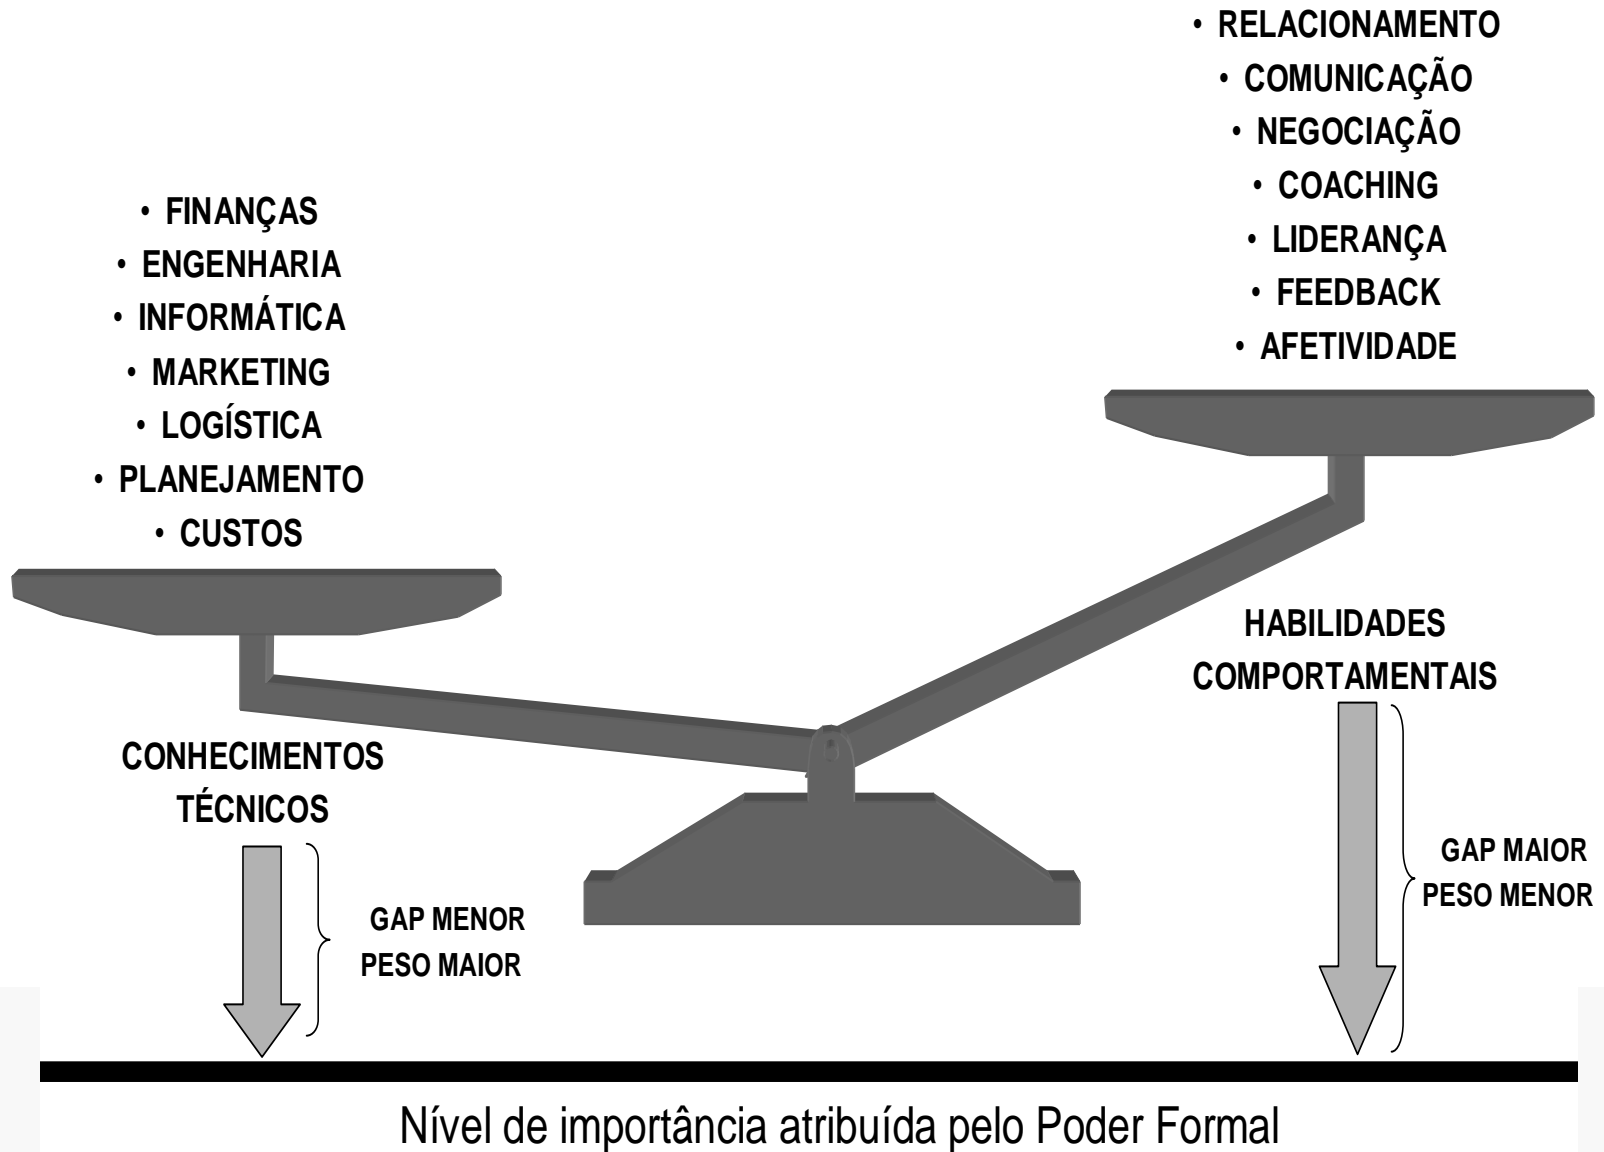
• FINANÇAS
• ENGENHARIA
• INFORMÁTICA
• MARKETING
• LOGÍSTICA
• PLANEJAMENTO
• CUSTOS

CONHECIMENTOS TÉCNICOS

GAP MENOR
PESO MAIOR

• RELACIONAMENTO
• COMUNICAÇÃO
• NEGOCIAÇÃO
• COACHING
• LIDERANÇA
• FEEDBACK
• AFETIVIDADE

HABILIDADES COMPORTAMENTAIS

GAP MAIOR
PESO MENOR

Nível de importância atribuída pelo Poder Formal